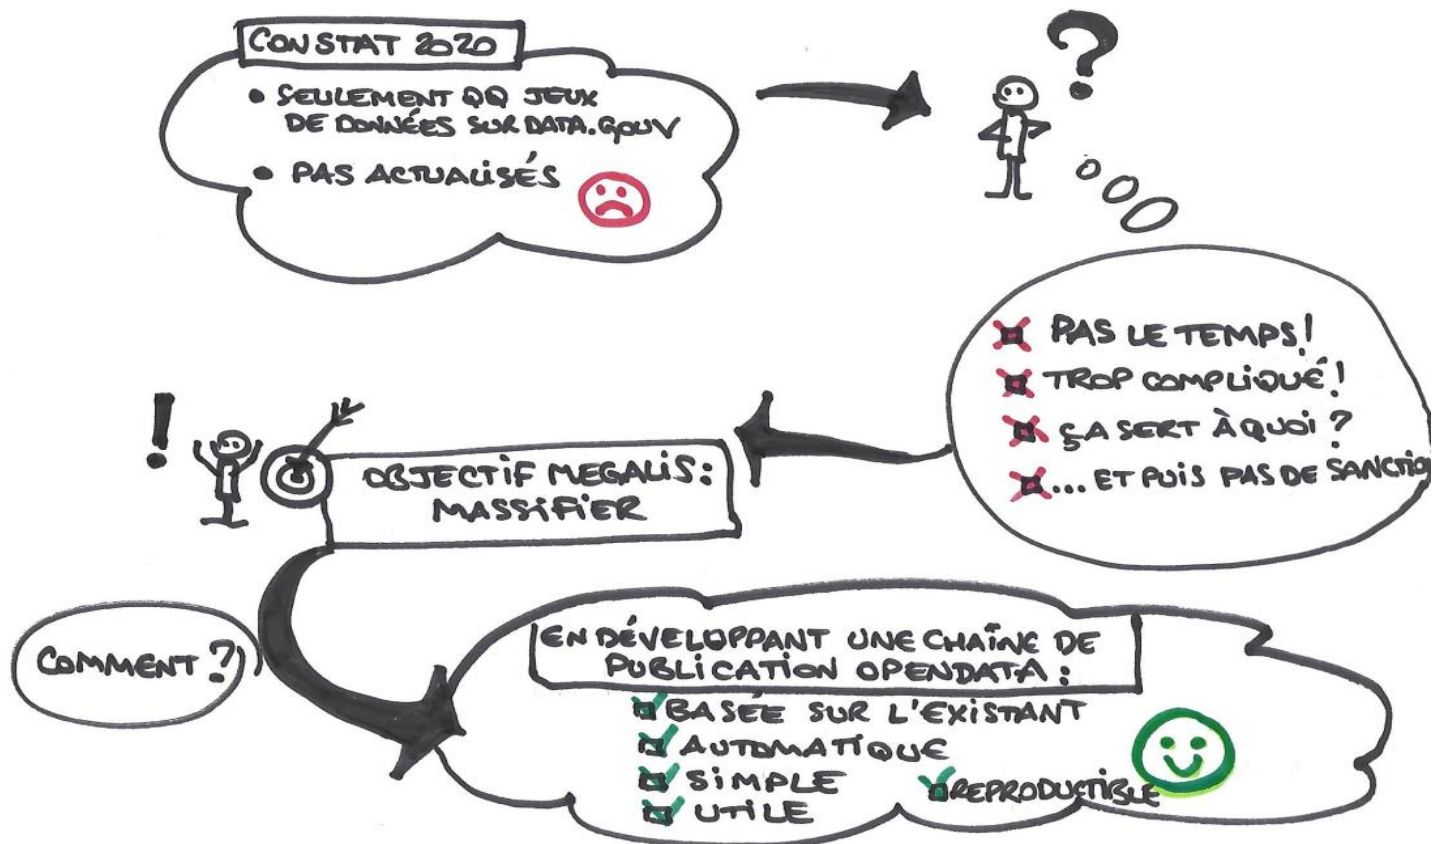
CONSTAT 2020

• SEULEMENT QQ JEUX DE DONNÉES SUR DATA.GOUV

• PAS ACTUALISÉS

?

PAS LE TEMPS!

TROP COMPLIQUÉ!

ÇA SERT À QUOI ?

... ET PUIS PAS DE SANCTIO

!

OBJECTIF MEGALIS: MASSIFIER

COMMENT ?

EN DÉVELOPPANT UNE CHAÎNE DE PUBLICATION OPENDATA:

BASÉE SUR L'EXISTANT

AUTOMATIQUE

SIMPLE

UTILE

REPRODUCTIBLE